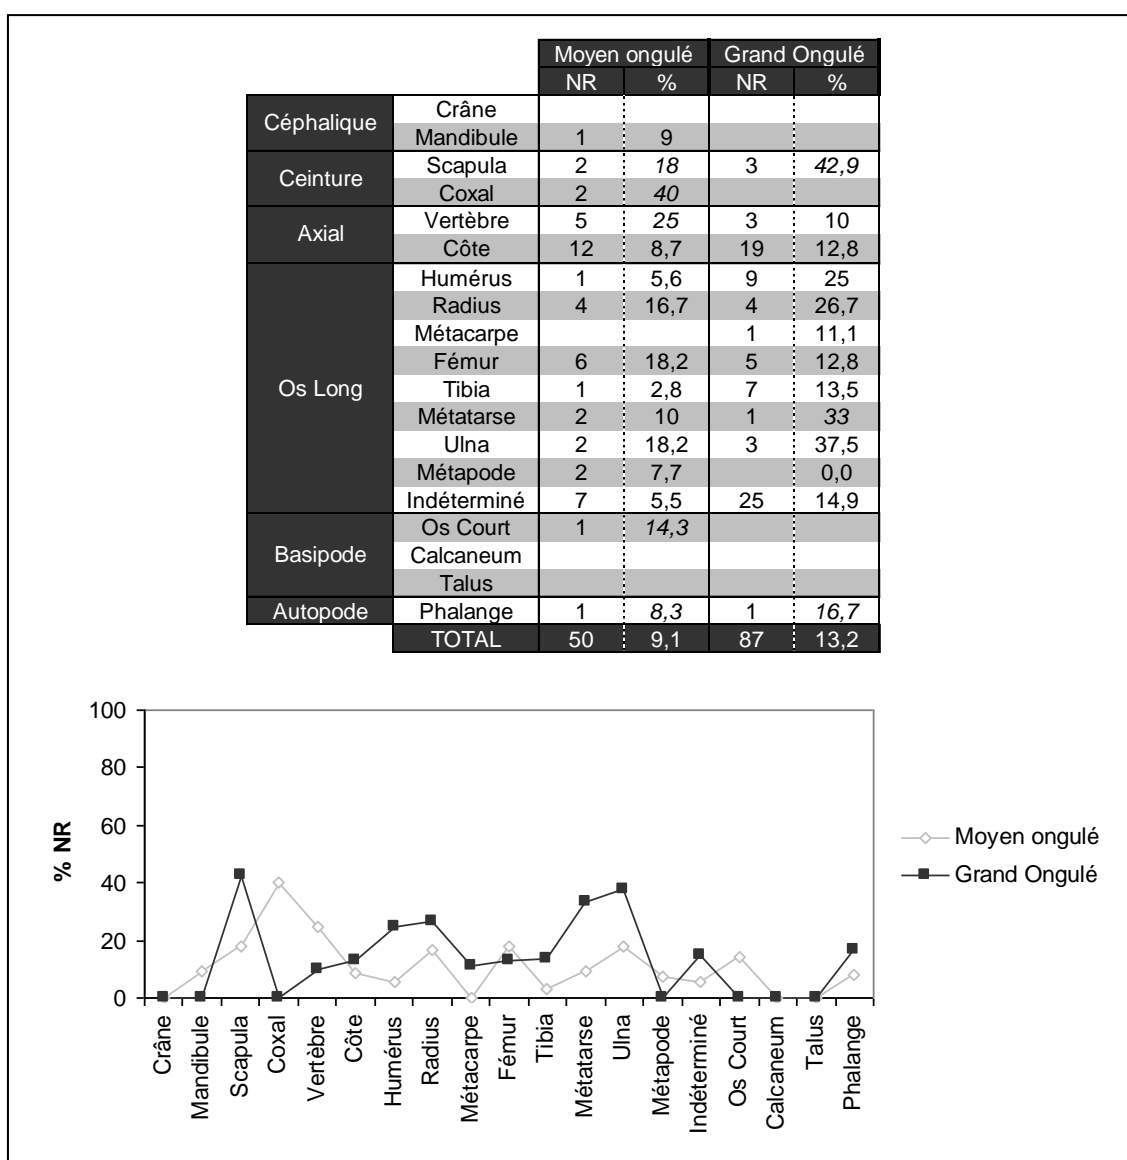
| | | Moyen ongulé | | Grand Ongulé | |
|---|---|---|---|---|---|
| | | NR | % | NR | % |
| Céphalique | Crâne | | | | |
| | Mandibule | 1 | 9 | | |
| Ceinture | Scapula | 2 | *18* | 3 | *42,9* |
| | Coxal | 2 | *40* | | |
| Axial | Vertèbre | 5 | *25* | 3 | 10 |
| | Côte | 12 | 8,7 | 19 | 12,8 |
| Os Long | Humérus | 1 | 5,6 | 9 | 25 |
| | Radius | 4 | 16,7 | 4 | 26,7 |
| | Métacarpe | | | 1 | 11,1 |
| | Fémur | 6 | 18,2 | 5 | 12,8 |
| | Tibia | 1 | 2,8 | 7 | 13,5 |
| | Métatarse | 2 | 10 | 1 | *33* |
| | Ulna | 2 | 18,2 | 3 | 37,5 |
| | Métapode | 2 | 7,7 | | 0,0 |
| | Indéterminé | 7 | 5,5 | 25 | 14,9 |
| Basipode | Os Court | 1 | *14,3* | | |
| | Calcaneum | | | | |
| | Talus | | | | |
| Autopode | Phalange | 1 | *8,3* | 1 | *16,7* |
| | TOTAL | 50 | 9,1 | 87 | 13,2 |

100
80
60
40
20
0
% NR

Crâne
Mandibule
Scapula
Coxal
Vertèbre
Côte
Humérus
Radius
Métacarpe
Fémur
Tibia
Métatarse
Ulna
Métapode
Indéterminé
Os Court
Calcaneum
Talus
Phalange

Moyen ongulé
Grand Ongulé